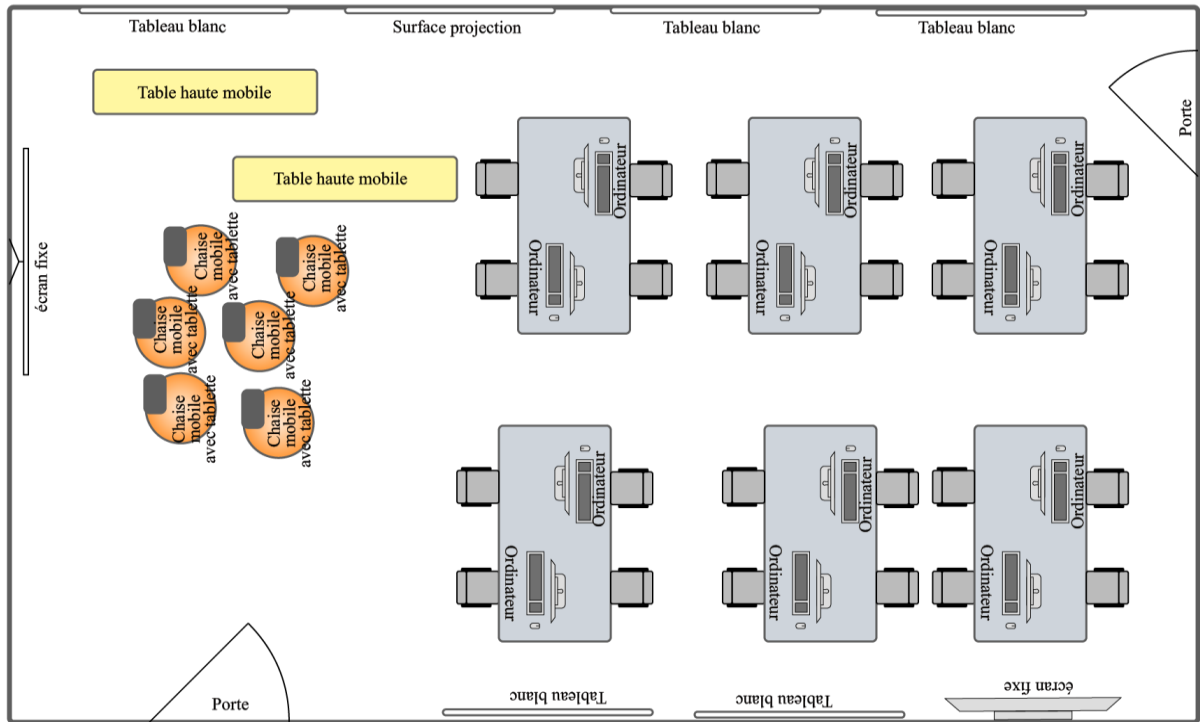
Tableau blanc
Surface projection
Tableau blanc
Tableau blanc

Table haute mobile

Table haute mobile

Porte

écran fixe

Chaise mobile avec tablette
Chaise mobile avec tablette
Chaise mobile avec tablette
Chaise mobile avec tablette
Chaise mobile avec tablette
Chaise mobile avec tablette

Ordinateur
Ordinateur
Ordinateur
Ordinateur
Ordinateur
Ordinateur

Ordinateur
Ordinateur
Ordinateur
Ordinateur
Ordinateur
Ordinateur

Porte
Tableau blanc
Tableau blanc
écran fixe